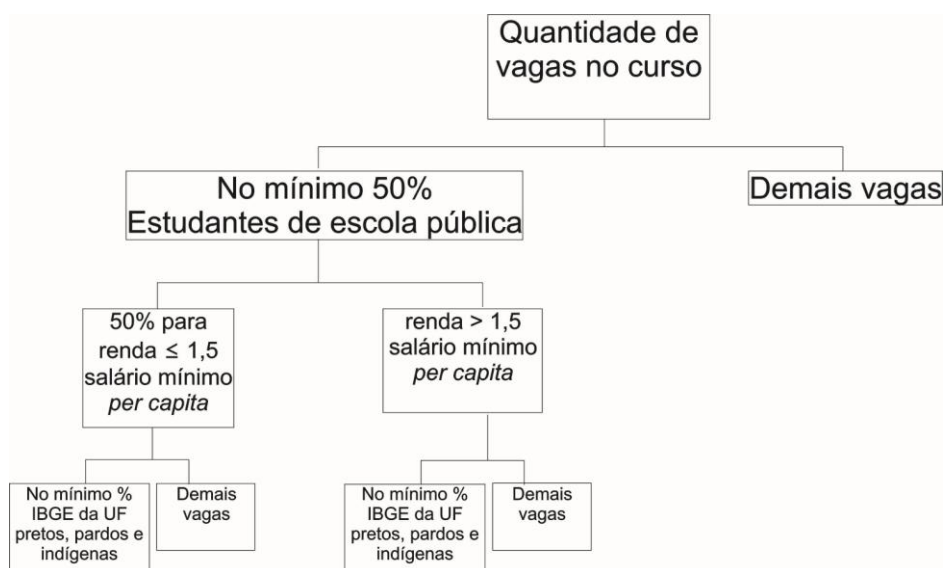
Quantidade de vagas no curso

No mínimo 50%
Estudantes de escola pública

Demais vagas

50% para renda ≤ 1,5 salário mínimo *per capita*

renda > 1,5 salário mínimo *per capita*

No mínimo % IBGE da UF pretos, pardos e indígenas

Demais vagas

No mínimo % IBGE da UF pretos, pardos e indígenas

Demais vagas